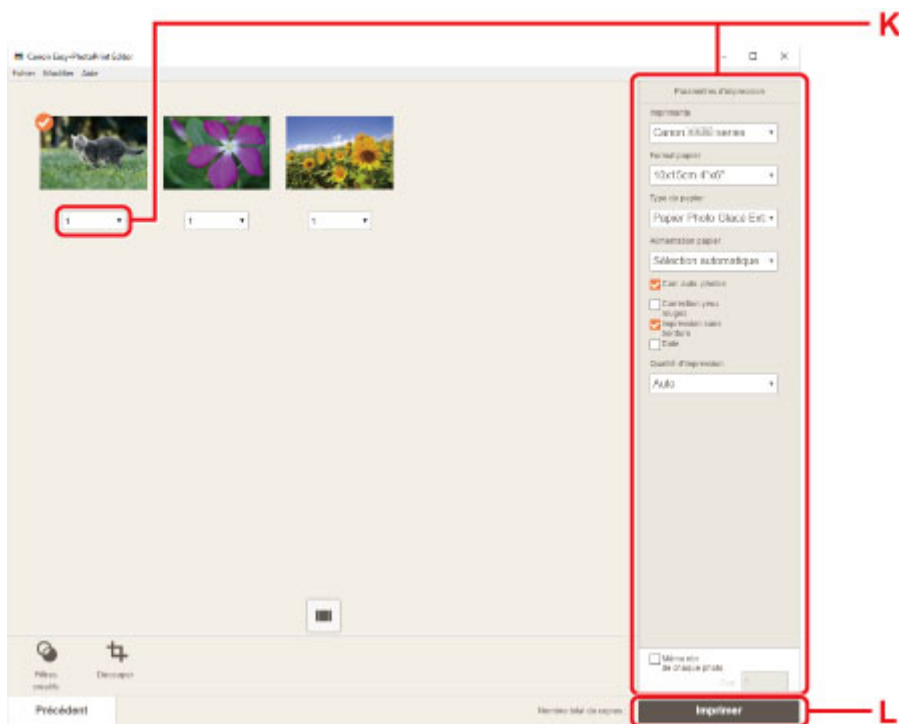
K

Canon Easy-PhotoPrint Editor

Fichier Modifier Aide

1

1

1

Paramètres d'impression

Imprimante

Canon XXXX series

Format papier

10x15cm 4"x6"

Type de papier

Papier Photo Glacé Ext

Alimentation papier

Sélection automatique

Corr. auto. photos

Correction yeux rouges

Impression sans bordure

Date

Qualité d'impression

Auto

Même nb de chaque photo

Filtres créatifs

Découper

Précédent

Nombre total de copies

Imprimer

L